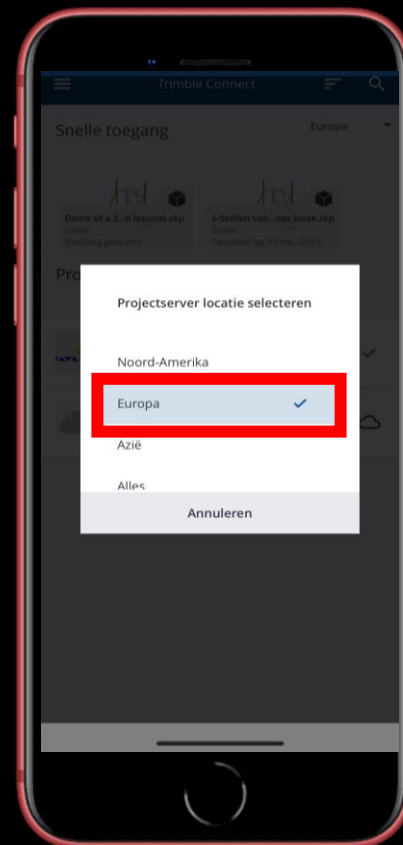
Trimble Connect

Snelle toegang

Europa

Demo of a 3...n lessons.skp
Sketer
Vandaag geopend

6-Stellen van...oor kiosk.skp
Sketer
Geopend op 07 feb. 2023

Pro

Projectserver locatie selecteren

Noord-Amerika

Europa

Azië

Alles

Annuleren